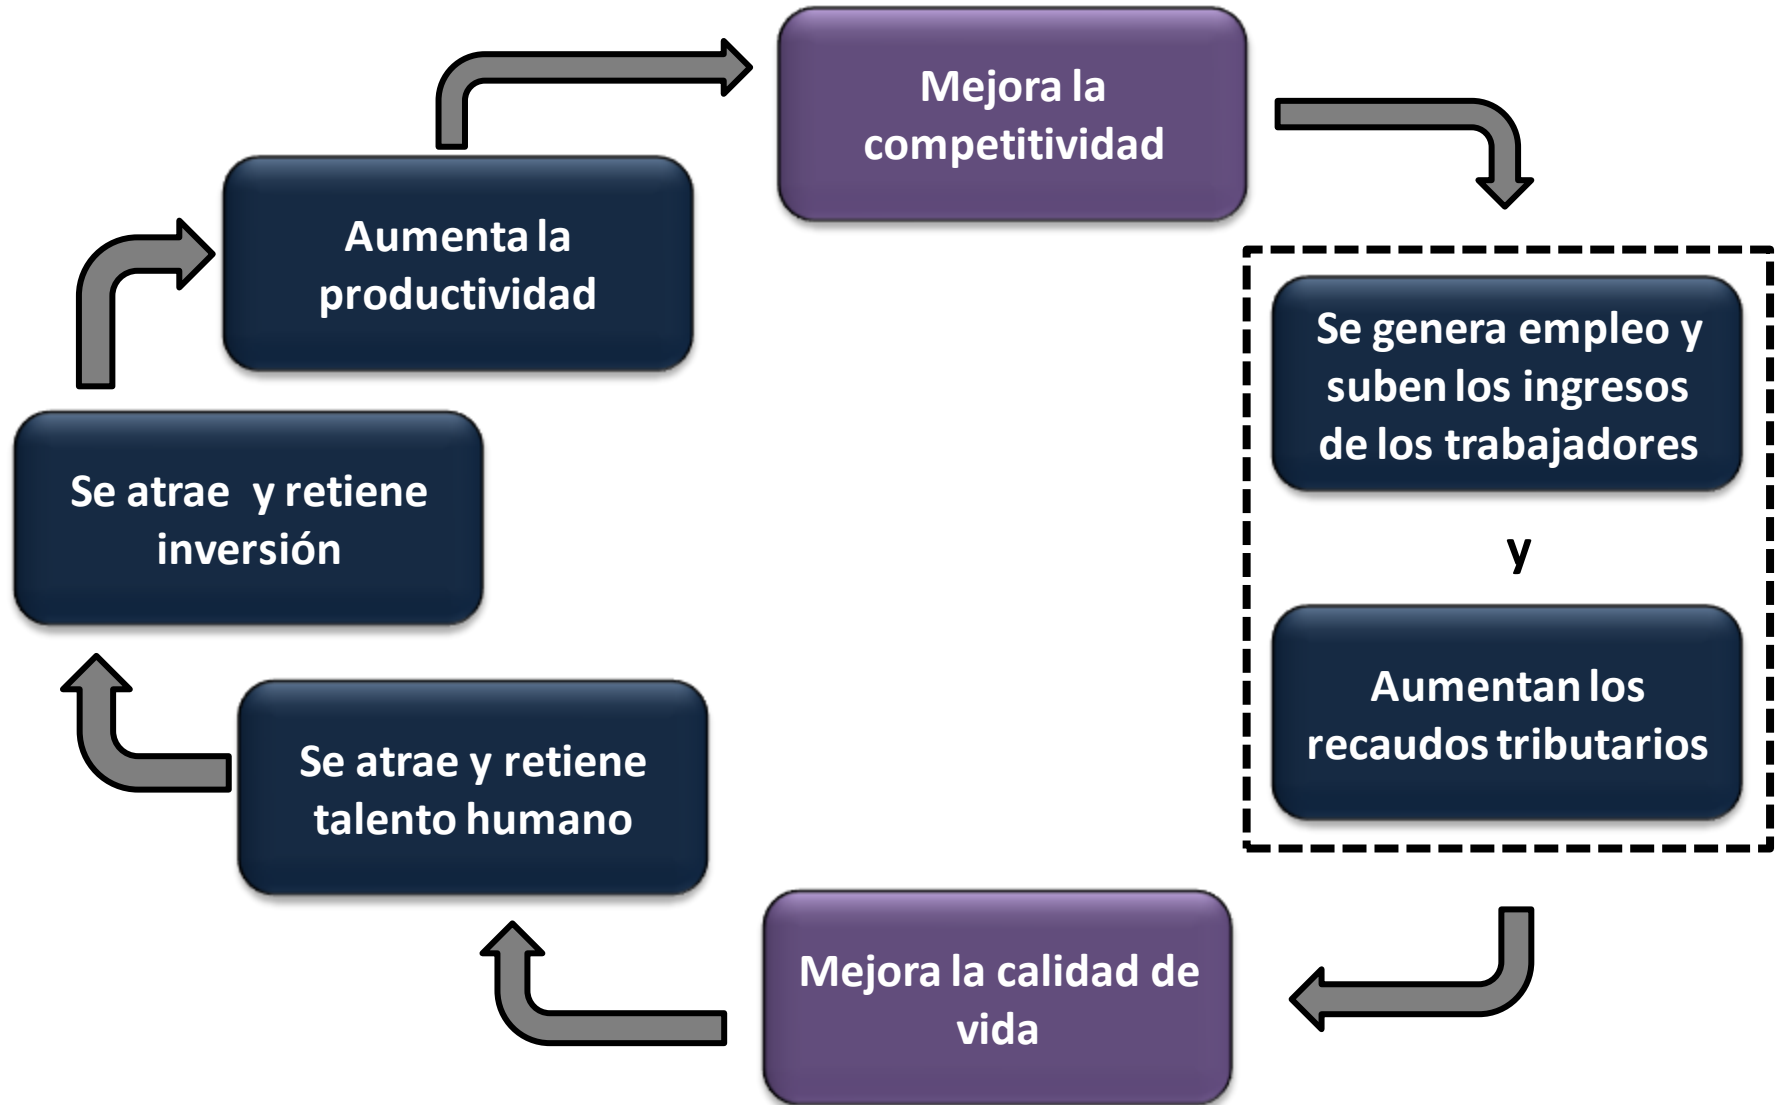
Mejora la competitividad

Se genera empleo y suben los ingresos de los trabajadores

y

Aumentan los recaudos tributarios

Mejora la calidad de vida

Se atrae y retiene talento humano

Se atrae  y retiene inversión

Aumenta la productividad